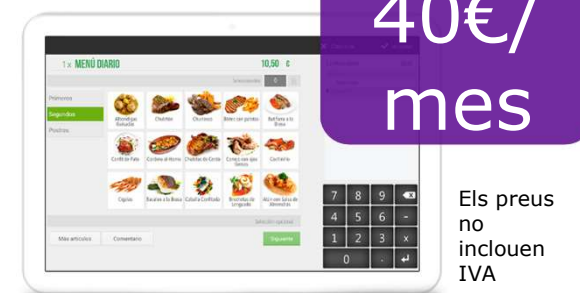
40€/
mes

1x MENÚ DIARIO
10,50 €
Primeros
Segundos
Postres
Albondigas Guisadas
Chuletas
Churrasco
Entrecot con patatas
Bacalao a la Brasa
Confit de Pato
Cordero al Horno
Chuletas de Cerdo
Conejo con ajos tiernos
Cochinillo
Cigalas
Bacalao a la Brasa
Calamares a la Romana
Brochetas de Langostino
Atún con Salsa de Almendras
Más artículos
Comentario
Siguiente
7 8 9
4 5 6 -
1 2 3 x
0 .

Els preus no inclouen IVA